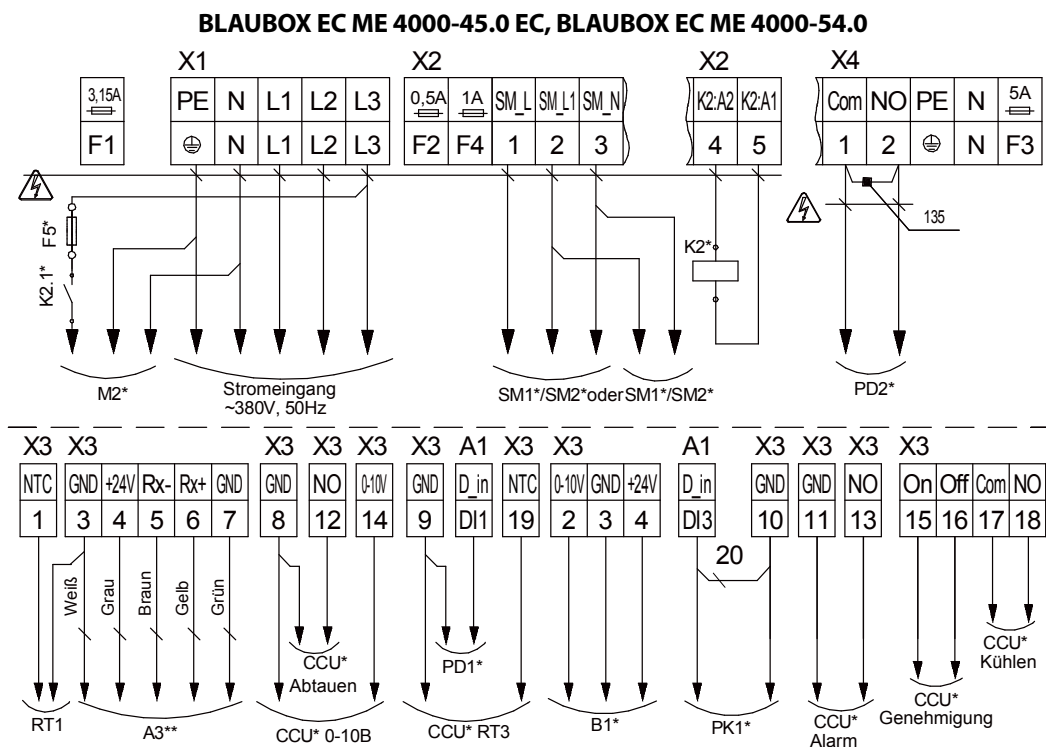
BLAUBOX EC ME 4000-45.0 EC, BLAUBOX EC ME 4000-54.0

X1

X2

X2

X4

3,15A
F1

| PE | N | L1 | L2 | L3 |
|---|---|---|---|---|
| ⏚ | N | L1 | L2 | L3 |

| 0,5A | 1A | SM_L | SM_L1 | SM_N |
|---|---|---|---|---|
| F2 | F4 | 1 | 2 | 3 |

| K2:A2 | K2:A1 |
|---|---|
| 4 | 5 |

| Com | NO | PE | N | 5A |
|---|---|---|---|---|
| 1 | 2 | ⏚ | N | F3 |

F5*

K2.1*

K2*

135

M2*

Stromeingang ~380V, 50Hz

SM1*/SM2*oderSM1*/SM2*

PD2*

X3 X3 X3 X3 X3 X3 A1 X3 X3 A1 X3 X3 X3 X3

| NTC | GND | +24V | Rx- | Rx+ | GND | GND | NO | 0-10V | GND | D_in | NTC | 0-10V | GND | +24V | D_in | GND | GND | NO | On | Off | Com | NO |
|---|---|---|---|---|---|---|---|---|---|---|---|---|---|---|---|---|---|---|---|---|---|---|
| 1 | 3 | 4 | 5 | 6 | 7 | 8 | 12 | 14 | 9 | DI1 | 19 | 2 | 3 | 4 | DI3 | 10 | 11 | 13 | 15 | 16 | 17 | 18 |

20

Weiß Grau Braun Gelb Grün

CCU* Abtauen

PD1*

CCU* Kühlen

RT1

A3**

CCU* 0-10B

CCU* RT3

B1*

PK1*

CCU* Alarm

CCU* Genehmigung